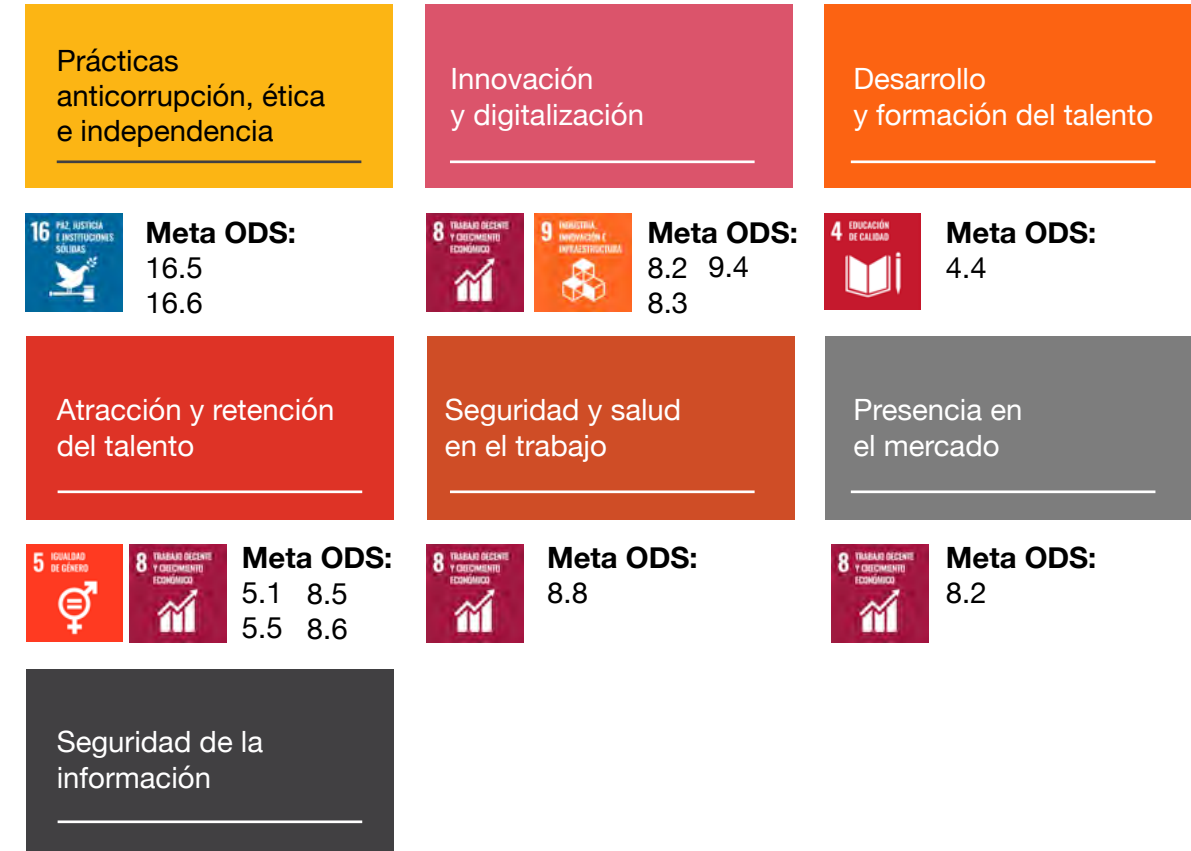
Prácticas anticorrupción, ética e independencia

16 PAZ, JUSTICIA E INSTITUCIONES SÓLIDAS

Meta ODS:
16.5
16.6

Innovación y digitalización

8 TRABAJO DECENTE Y CRECIMIENTO ECONÓMICO

9 INDUSTRIA, INNOVACIÓN E INFRAESTRUCTURA

Meta ODS:
8.2 9.4
8.3

Desarrollo y formación del talento

4 EDUCACIÓN DE CALIDAD

Meta ODS:
4.4

Atracción y retención del talento

5 IGUALDAD DE GÉNERO

8 TRABAJO DECENTE Y CRECIMIENTO ECONÓMICO

Meta ODS:
5.1 8.5
5.5 8.6

Seguridad y salud en el trabajo

8 TRABAJO DECENTE Y CRECIMIENTO ECONÓMICO

Meta ODS:
8.8

Presencia en el mercado

8 TRABAJO DECENTE Y CRECIMIENTO ECONÓMICO

Meta ODS:
8.2

Seguridad de la información